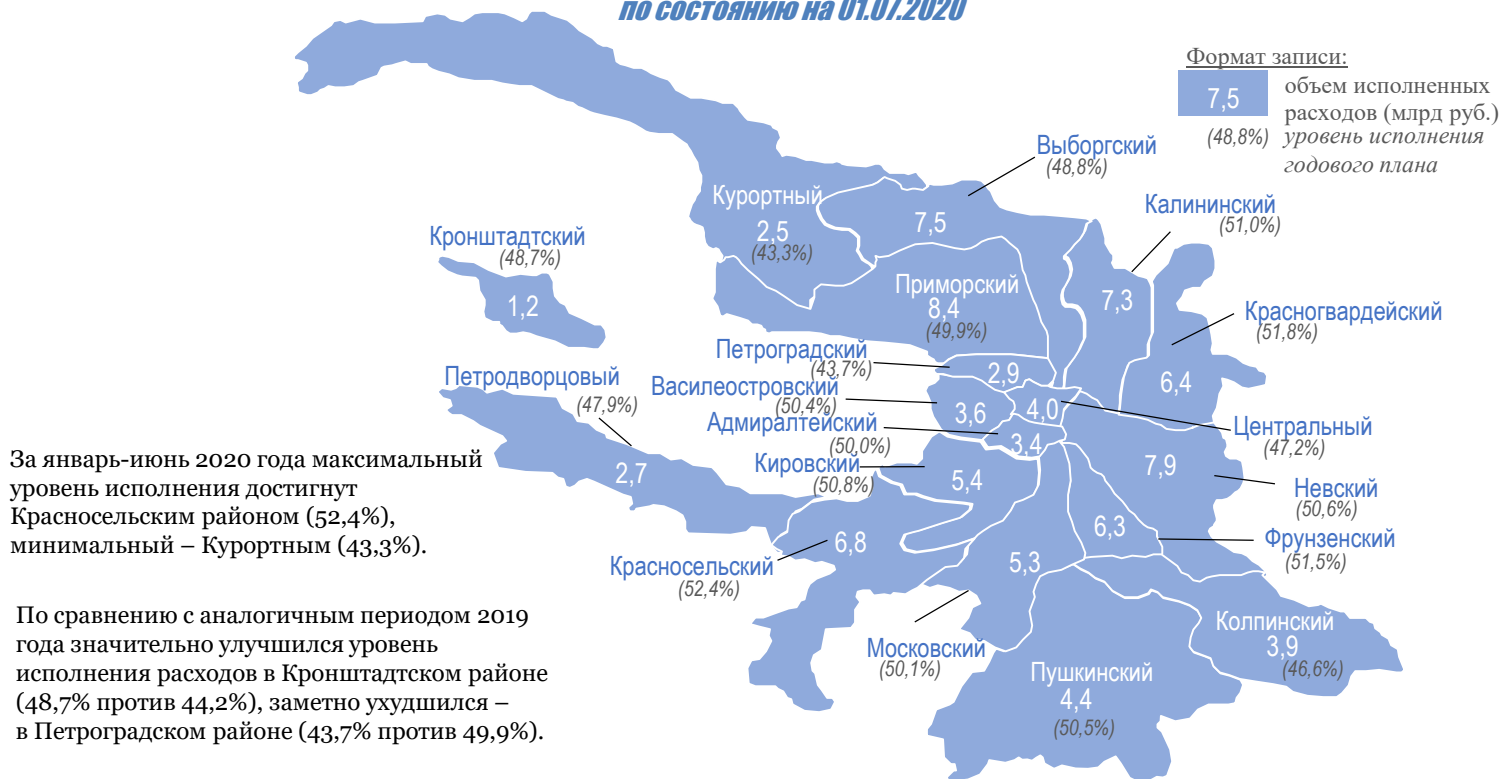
по состоянию на 01.07.2020

Формат записи:
7,5 объем исполненных расходов (млрд руб.)
(48,8%) уровень исполнения годового плана

Выборгский (48,8%) 7,5
Курортный 2,5 (43,3%)
Калининский (51,0%) 7,3
Кронштадтский (48,7%) 1,2
Приморский 8,4 (49,9%)
Красногвардейский (51,8%) 6,4
Петроградский (43,7%) 2,9
Петродворцовый (47,9%) 2,7
Василеостровский (50,4%) 3,6
4,0
Адмиралтейский (50,0%) 3,4
Центральный (47,2%)
Кировский (50,8%) 5,4
7,9
Невский (50,6%)
6,3
Фрунзенский (51,5%)
Красносельский (52,4%) 6,8
5,3
Московский (50,1%)
Колпинский 3,9 (46,6%)
Пушкинский 4,4 (50,5%)

За январь-июнь 2020 года максимальный уровень исполнения достигнут Красносельским районом (52,4%), минимальный – Курортным (43,3%).

По сравнению с аналогичным периодом 2019 года значительно улучшился уровень исполнения расходов в Кронштадтском районе (48,7% против 44,2%), заметно ухудшился – в Петроградском районе (43,7% против 49,9%).